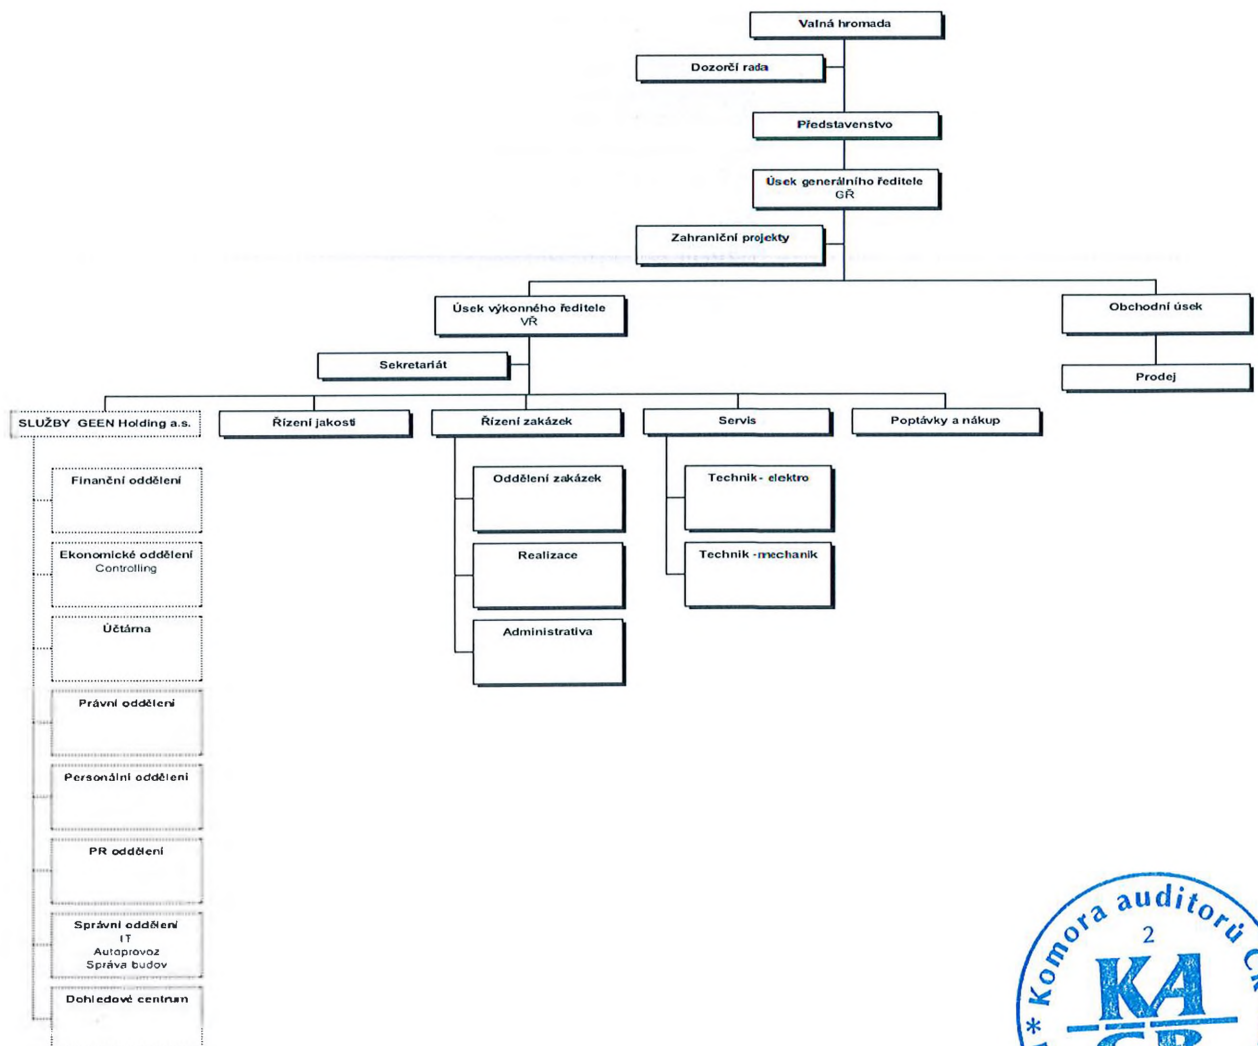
Valná hromada

Dozorčí rada

Představenstvo

Úsek generálního ředitele
GŘ

Zahraniční projekty

Úsek výkonného ředitele
VŘ

Obchodní úsek

Sekretariát

Prodej

SLUŽBY GEEN Holding a.s.

Řízení jakosti

Řízení zakázek

Servis

Poptávky a nákup

Finanční oddělení

Ekonomické oddělení
Controlling

Účtárna

Právní oddělení

Personální oddělení

PR oddělení

Správní oddělení
IT
Autoprovoz
Správa budov

Dohledové centrum

Oddělení zakázek

Realizace

Administrativa

Technik- elektro

Technik -mechanik

Komora auditorů Č
2
KA
ČR